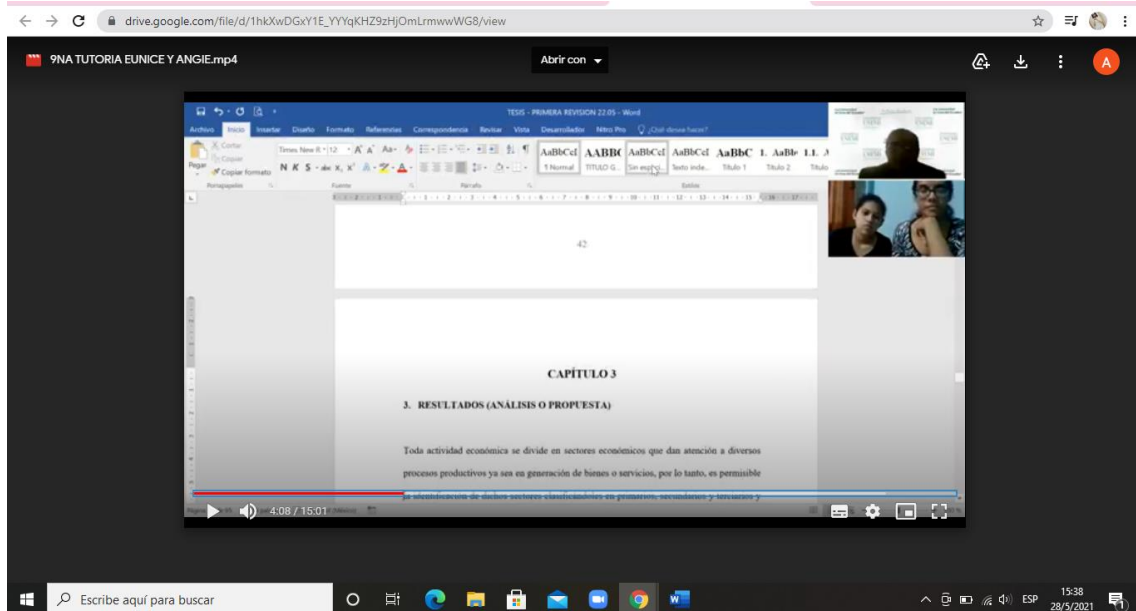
drive.google.com/file/d/1hkXwDGxY1E_YYYqKHZ9zHjOmLrmwwWG8/view

9NA TUTORIA EUNICE Y ANGIE.mp4

Abrir con

A

TESIS - PRIMERA REVISION 22.05 - Word

Archivo Inicio Insertar Diseño Formato Referencias Correspondencia Revisar Vista Desarrollador Nitro Pro ¿Qué desea hacer?

Cortar Copiar Pegar Copiar formato Portapapeles

Times New R 12 Fuente Párrafo

AaBbCcI AABB( AaBbCcI AaBbCcI AaBbC 1. AaBb 1.1. A

1 Normal TITULO G... Sin espac... Texto inde... Título 1 Título 2 Título

Estilos

42

CAPÍTULO 3

3. RESULTADOS (ANÁLISIS O PROPUESTA)

Toda actividad económica se divide en sectores económicos que dan atención a diversos procesos productivos ya sea en generación de bienes o servicios, por lo tanto, es permisible la identificación de dichos sectores clasificándoles en primarios, secundarios y terciarios y

4:08 / 15:01

Escribe aquí para buscar

ESP 15:38 28/5/2021